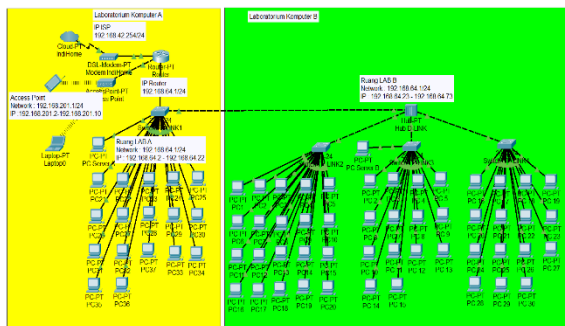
Laboratorium Komputer A

IP ISP
192.168.42.254/24

Cloud-PT
IndiHome

DSL-Modem-PT
Modem IndiHome

Router
AccessPoint-PT
Access Point

IP Router
192.168.64.1/24

Access Point
Network : 192.168.201.1/24
IP : 192.168.201.2-192.168.201.10

Laptop-PT
Laptop0

LINK1

PC-PT
PC Server A

Ruang LAB A
Network : 192.168.64.1/24
IP : 192.168.64.2 - 192.168.64.22

PC-PT
PC1

PC-PT
PC2

PC-PT
PC3

PC-PT
PC4

PC-PT
PC5

PC-PT
PC6

PC-PT
PC7

PC-PT
PC8

PC-PT
PC9

PC-PT
PC10

PC-PT
PC11

PC-PT
PC12

PC-PT
PC33

PC-PT
PC34

PC-PT
PC35

PC-PT
PC36

Laboratorium Komputer B

Ruang LAB B
Network : 192.168.64.1/24
IP : 192.168.64.23 - 192.168.64.73

Hub-PT
Hub D-LINK

LINK2

PC-PT
PC Server B

Switch-PT
D-LINK3

Switch-PT

PC-PT
PC16

PC-PT
PC17

PC-PT
PC18

PC-PT
PC19

PC-PT
PC20

PC-PT
PC11

PC-PT
PC12

PC-PT
PC13

PC-PT
PC14

PC-PT
PC15

PC-PT
PC21

PC-PT
PC22

PC-PT
PC23

PC-PT
PC24

PC-PT
PC25

PC-PT
PC26

PC-PT
PC27

PC-PT
PC28

PC-PT
PC29

PC-PT
PC30

PC-PT
PC37